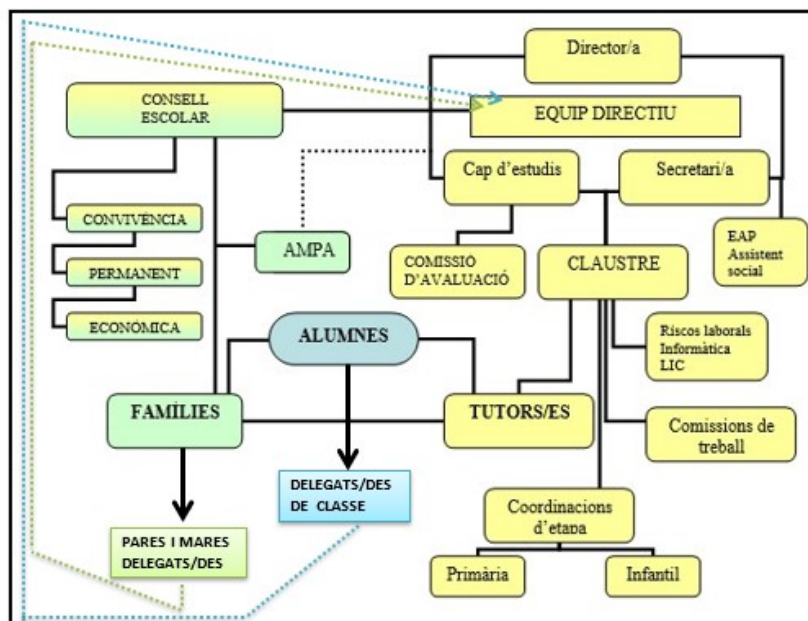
Director/a

CONSELL ESCOLAR

EQUIP DIRECTIU

Cap d'estudis

Secretari/a

CONVIVÈNCIA

PERMANENT

ECONÒMICA

AMPA

COMISSIÓ D'AVALUACIÓ

CLAUSTRE

EAP Assistent social

ALUMNES

Riscos laborals Informàtica LIC

FAMÍLIES

TUTORS/ES

Comissions de treball

DELEGATS/DES DE CLASSE

Coordinacions d'etapa

PARES I MARES DELEGATS/DES

Primària

Infantil